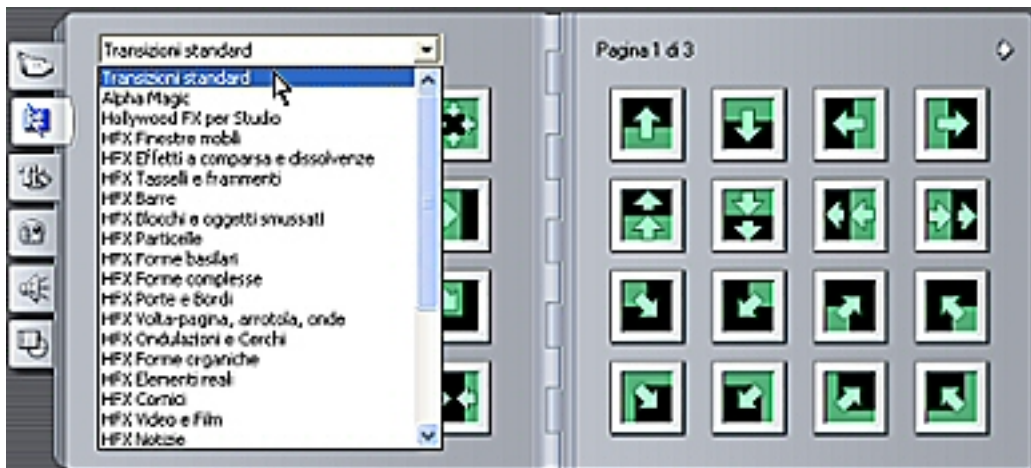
Transizioni standard

Transizioni standard
Alpha Magic
Hollywood FX per Studio
HFX Finestre mobili
HFX Effetti a comparsa e dissolvenze
HFX Tasselli e frammenti
HFX Barre
HFX Blocchi e oggetti smussati
HFX Particelle
HFX Forme basilari
HFX Forme complesse
HFX Porte e Bordi
HFX Volta-pagina, arrotola, onde
HFX Ondulazioni e Cerchi
HFX Forme organiche
HFX Elementi reali
HFX Cornici
HFX Video e Film
HFX Notizie

Pagina 1 di 3